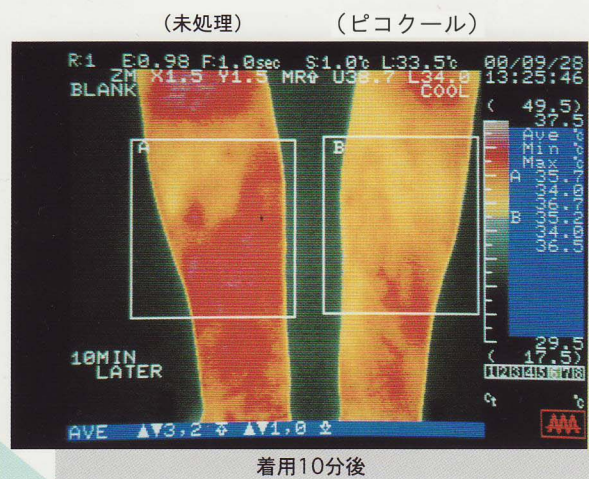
（未処理）　　（ピコクール）

R:1 E:0.98 F:1.0sec S:1.0℃ L:33.5℃ 00/09/28
ZM X1.5 Y1.5 MR⇑ U38.7 L34.0 13:25:46
BLANK　COOL

( 49.5)
37.5
Ave ℃
Min ℃
Max ℃
A 35.7
34.0
36.7
B 35.2
34.0
36.5

A
B

29.5
( 17.5)
12345678

10MIN
LATER

AVE ▲▼3.2 ⇕ ▲▼1.0 ⇕

着用10分後